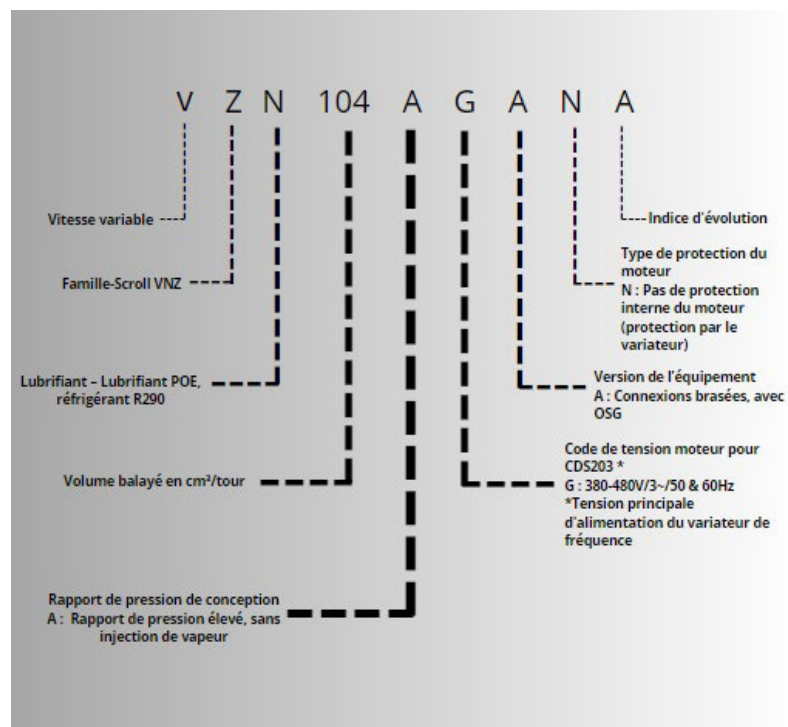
V Z N 104 A G A N A

Vitesse variable

Famille-Scroll VNZ

Lubrifiant – Lubrifiant POE, réfrigérant R290

Volume balayé en cm³/tour

Rapport de pression de conception
A : Rapport de pression élevé, sans injection de vapeur

Indice d'évolution

Type de protection du moteur
N : Pas de protection interne du moteur (protection par le variateur)

Version de l'équipement
A : Connexions brasées, avec OSG

Code de tension moteur pour CDS203 *
G : 380-480V/3~/50 & 60Hz
*Tension principale d'alimentation du variateur de fréquence